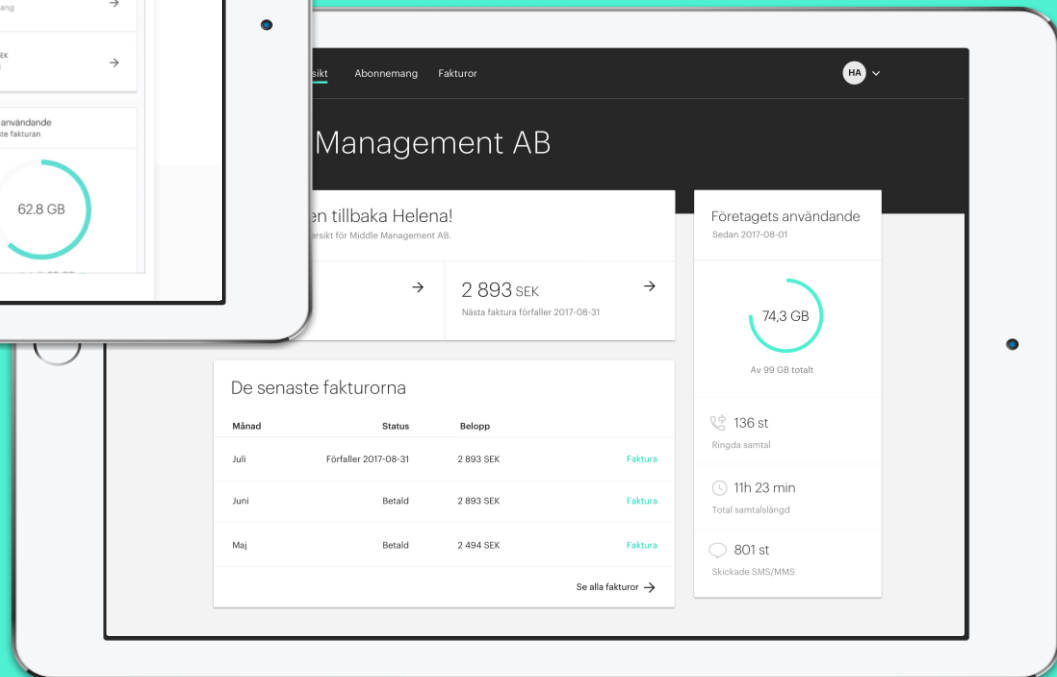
ang →

EK →

användande
ste fakturan

62.8 GB

rsikt Abonnemang Fakturor

HA

Management AB

en tillbaka Helena!
ersikt för Middle Management AB.

→

2 893 SEK →
Nästa faktura förfaller 2017-08-31

Företagets användande
Sedan 2017-08-01

74,3 GB

Av 99 GB totalt

136 st
Ringda samtal

11h 23 min
Total samtalslängd

801 st
Skickade SMS/MMS

De senaste fakturorna

| Månad | Status | Belopp | |
|---|---|---|---|
| Juli | Förfaller 2017-08-31 | 2 893 SEK | Faktura |
| Juni | Betald | 2 893 SEK | Faktura |
| Maj | Betald | 2 494 SEK | Faktura |

Se alla fakturor →